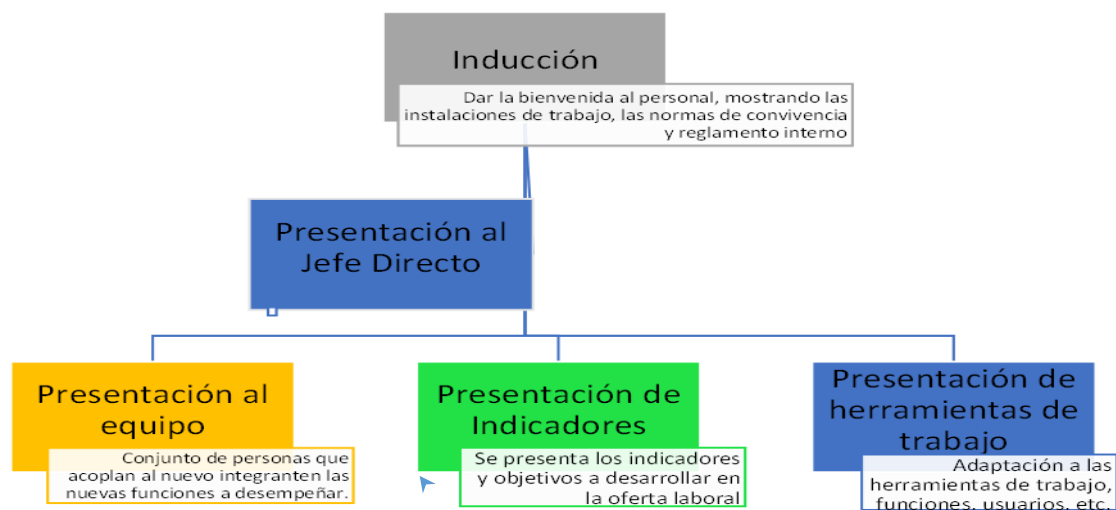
Inducción

Dar la bienvenida al personal, mostrando las instalaciones de trabajo, las normas de convivencia y reglamento interno

Presentación al Jefe Directo

Presentación al equipo

Conjunto de personas que acoplan al nuevo integranten las nuevas funciones a desempeñar.

Presentación de Indicadores

Se presenta los indicadores y objetivos a desarrollar en la oferta laboral

Presentación de herramientas de trabajo

Adaptación a las herramientas de trabajo, funciones, usuarios, etc.